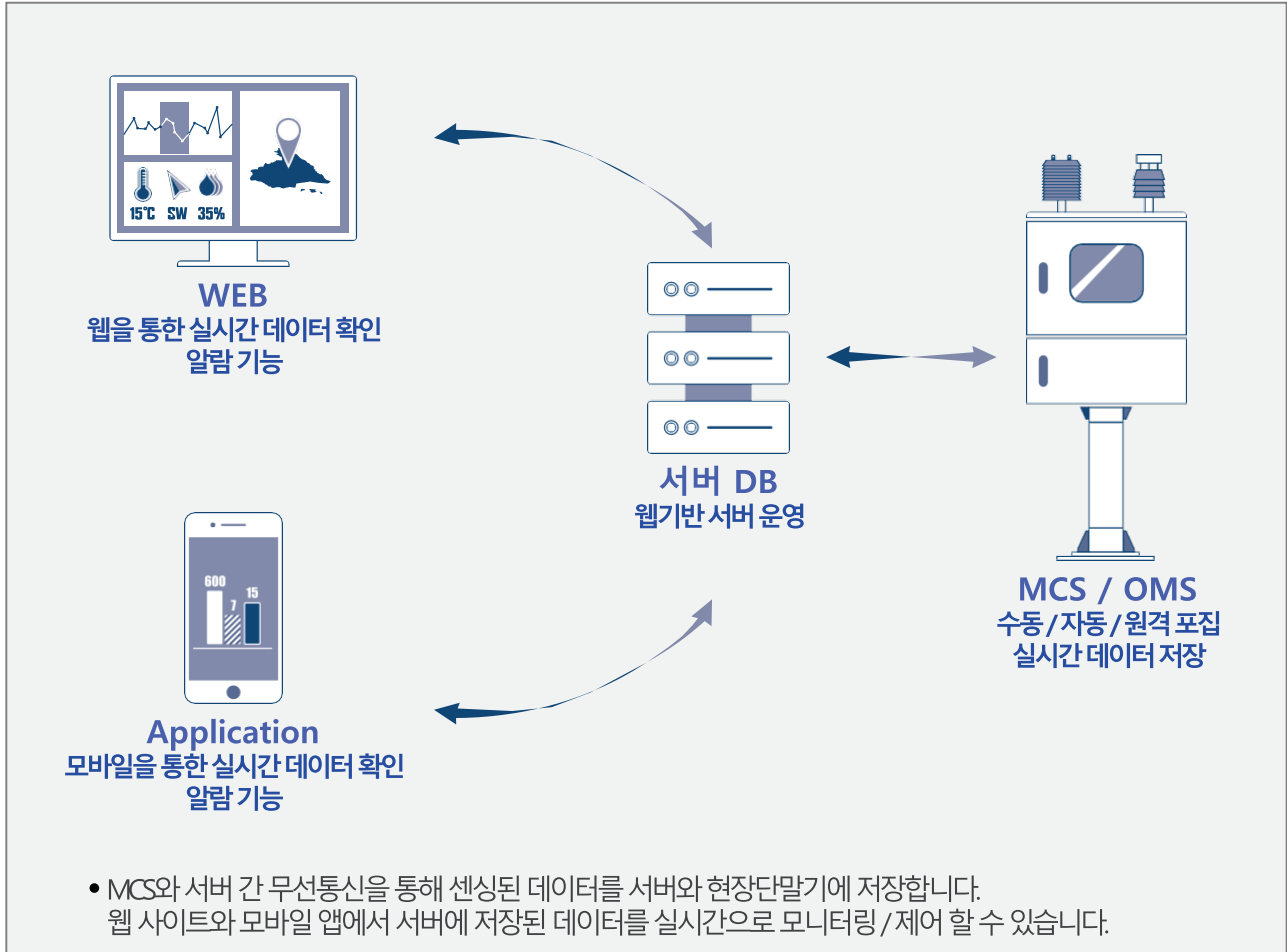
15℃ SW 35%

WEB
웹을 통한 실시간 데이터 확인
알람 기능

서버 DB
웹기반 서버 운영

MCS / OMS
수동 / 자동 / 원격 포집
실시간 데이터 저장

600
7
15

Application
모바일을 통한 실시간 데이터 확인
알람 기능

• MCS와 서버 간 무선통신을 통해 센싱된 데이터를 서버와 현장단말기에 저장합니다.
웹 사이트와 모바일 앱에서 서버에 저장된 데이터를 실시간으로 모니터링 / 제어 할 수 있습니다.